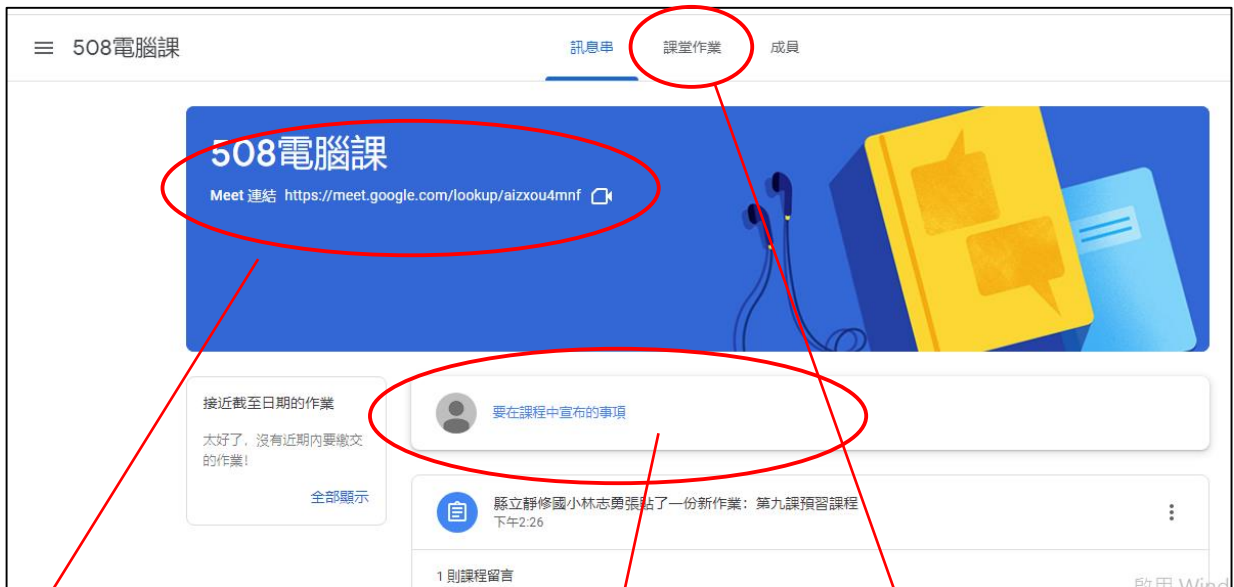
508電腦課

訊息串 課堂作業 成員

508電腦課

Meet 連結 https://meet.google.com/lookup/aizxou4mnf

接近截至日期的作業

太好了，沒有近期內要繳交的作業！

全部顯示

要在課程中宣布的事項

縣立靜修國小林志勇張貼了一份新作業：第九課預習課程

下午2:26

1 則課程留言

啟用 Wind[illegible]